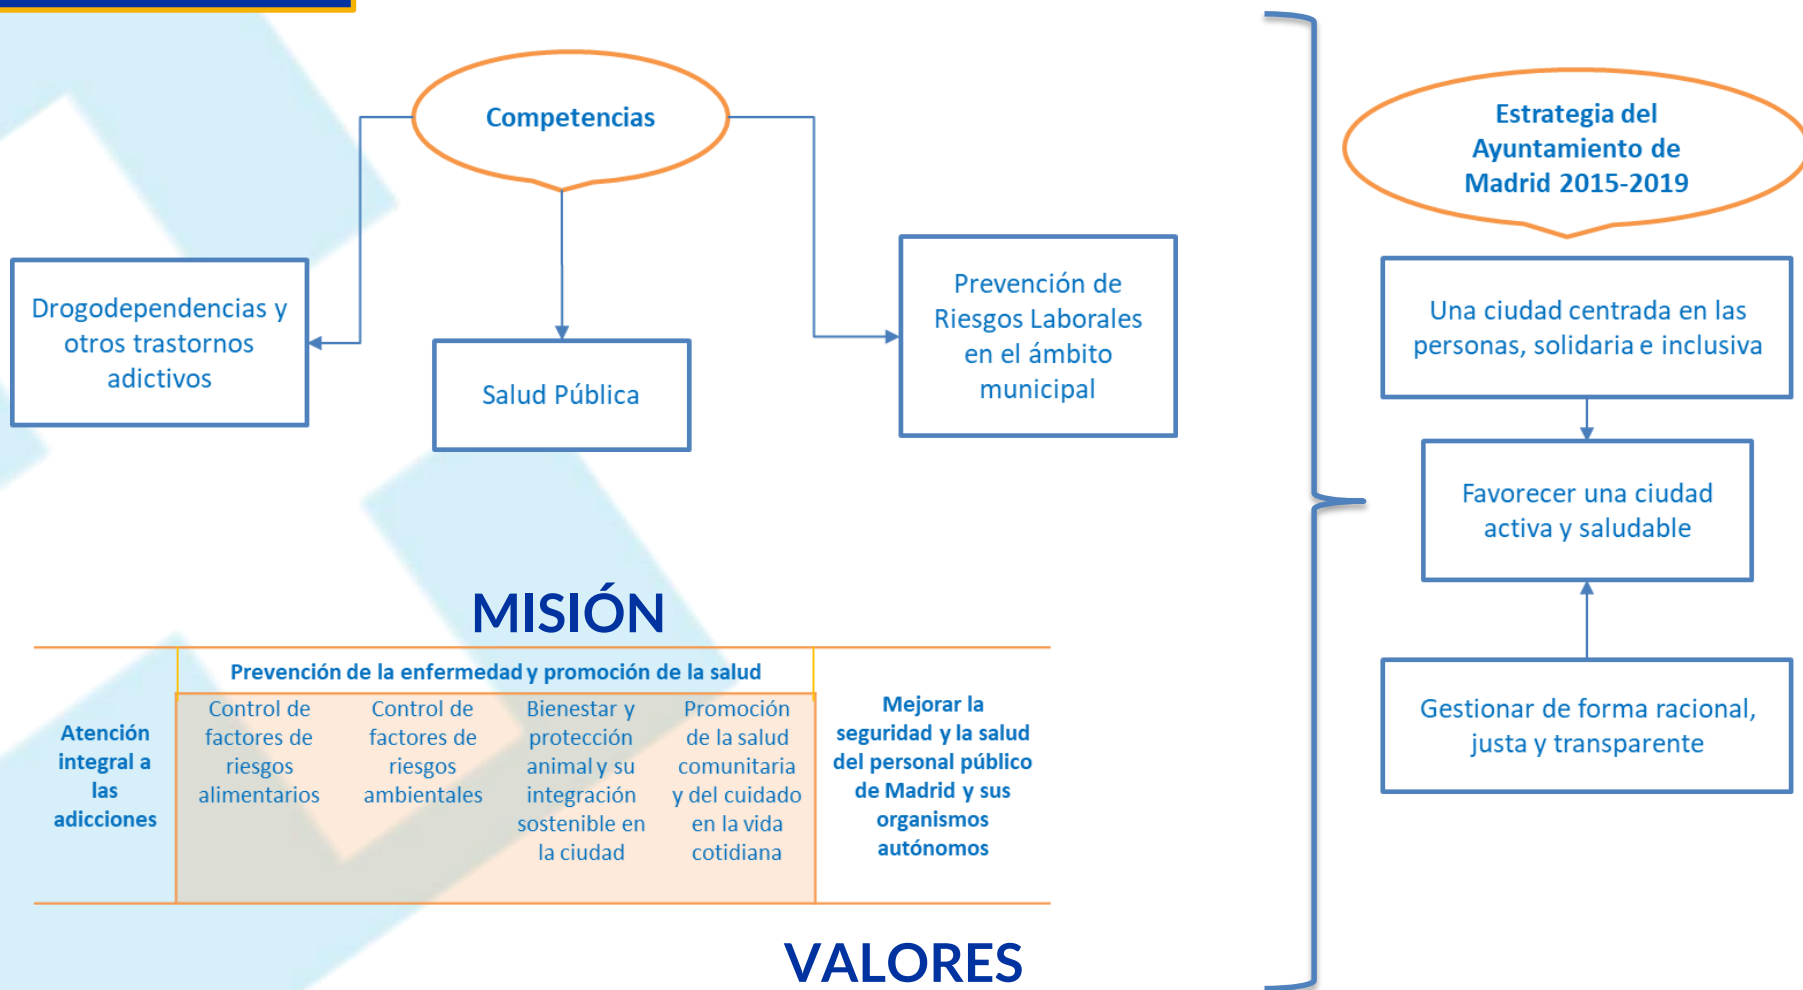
Competencias

Drogodependencias y otros trastornos adictivos

Salud Pública

Prevención de Riesgos Laborales en el ámbito municipal

Estrategia del Ayuntamiento de Madrid 2015-2019

Una ciudad centrada en las personas, solidaria e inclusiva

Favorecer una ciudad activa y saludable

Gestionar de forma racional, justa y transparente

MISIÓN

| Atención integral a las adicciones | Prevención de la enfermedad y promoción de la salud | | | | Mejorar la seguridad y la salud del personal público de Madrid y sus organismos autónomos |
|---|---|---|---|---|---|
| | Control de factores de riesgos alimentarios | Control de factores de riesgos ambientales | Bienestar y protección animal y su integración sostenible en la ciudad | Promoción de la salud comunitaria y del cuidado en la vida cotidiana | |

VALORES